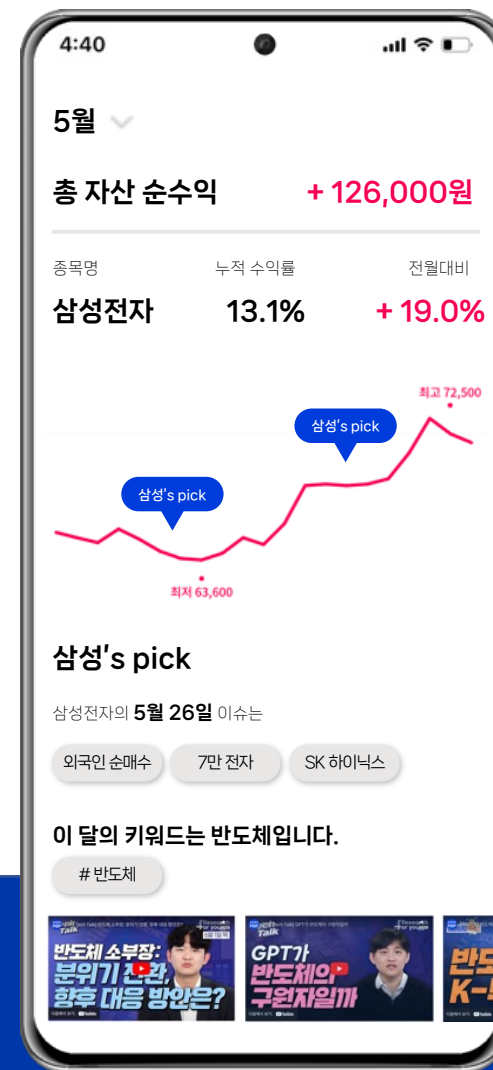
4:40

5월

총 자산 순수익 + 126,000원

종목명 누적 수익률 전월대비

삼성전자 13.1% + 19.0%

최고 72,500

삼성's pick

삼성's pick

최저 63,600

삼성's pick

삼성전자의 **5월 26일** 이슈는

외국인 순매수 7만 전자 SK 하이닉스

이 달의 키워드는 반도체입니다.

# 반도체

반도체 소부장: 분위기 전환, 향후 대응 방안은?

GPT가 반도체의 구원자일까

반도 K-